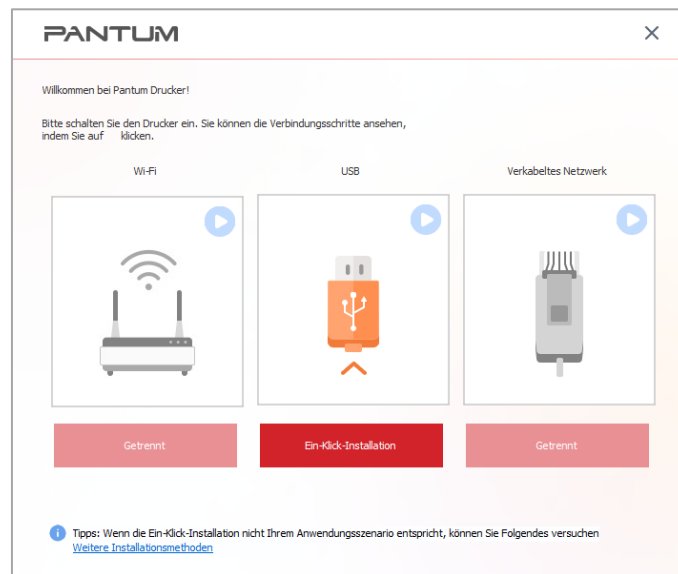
PANTUM

Willkommen bei Pantum Drucker!

Bitte schalten Sie den Drucker ein. Sie können die Verbindungsschritte ansehen, indem Sie auf klicken.

Wi-Fi

USB

Verkabeltes Netzwerk

Getrennt

Ein-Klick-Installation

Getrennt

Tipps: Wenn die Ein-Klick-Installation nicht Ihrem Anwendungsszenario entspricht, können Sie Folgendes versuchen
Weitere Installationsmethoden